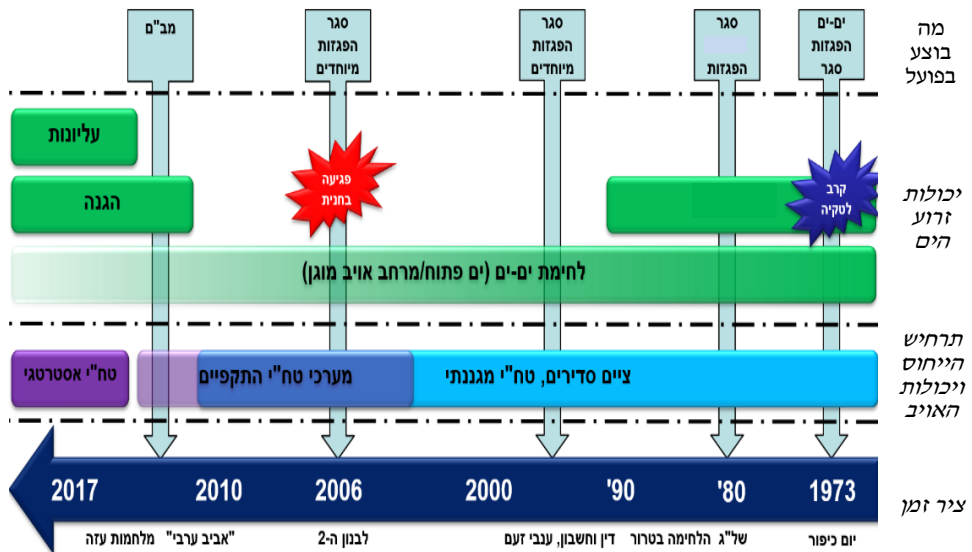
מה בוצע בפועל

ים-ים הפגזות סגר

סגר הפגזות

סגר הפגזות מיוחדים

סגר הפגזות מיוחדים

מב"ם

יכולות זרוע הים

עליונות

הגנה

פגיעה בחנית

קרב לטקיה

לחימת ים-ים (ים פתוח/מרחב אויב מוגן)

תרחיש הייחוס ויכולות האויב

טח"י אסטרטגי

מערכי טח"י התקפיים

ציים סדירים, טח"י מגננתי

ציר זמן

1973

'80

'90

2000

2006

2010

2017

יום כיפור

של"ג

הלחימה בטרור

דין וחשבון, ענבי זעם

לבנון ה-2

"אביב ערבי"

מלחמות עזה